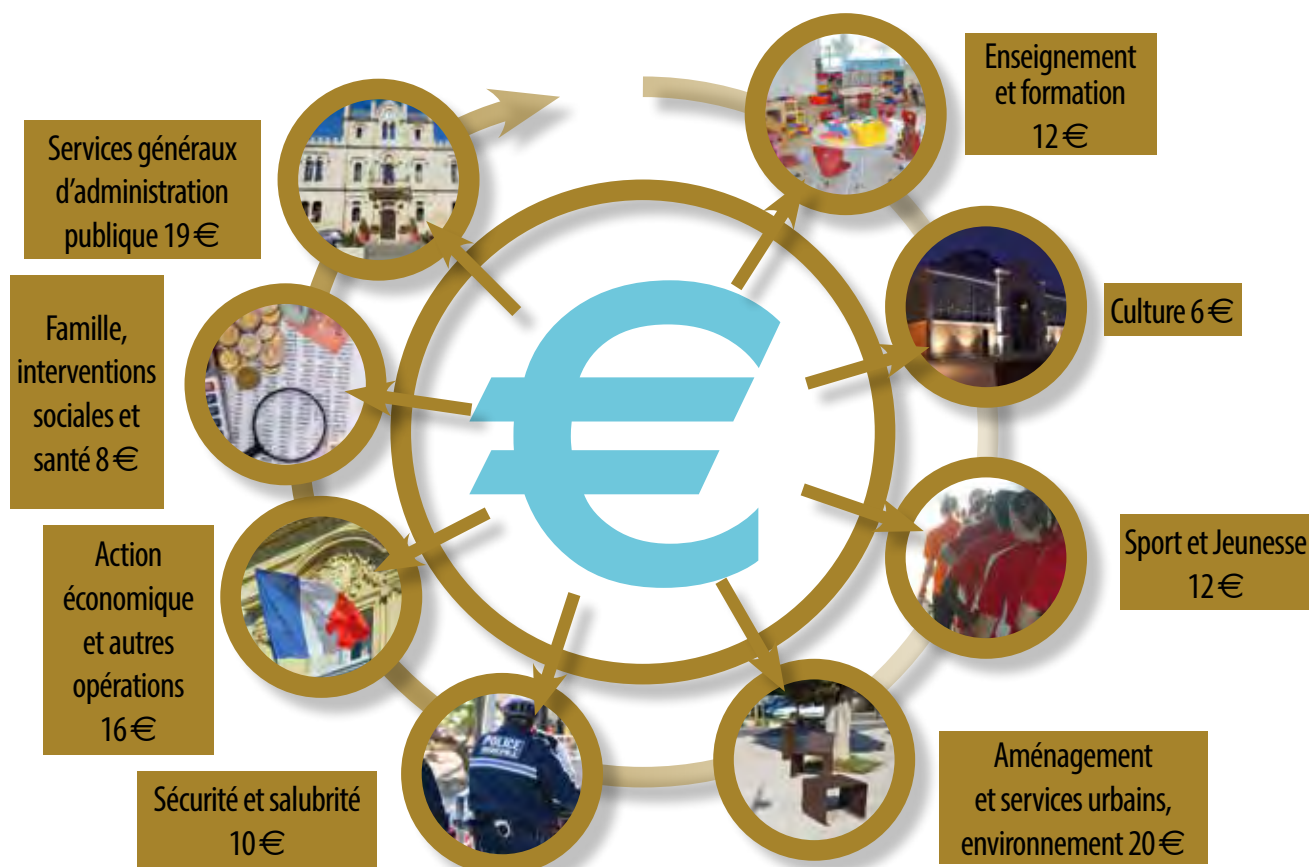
Enseignement et formation 12€

Services généraux d'administration publique 19€

Culture 6€

Famille, interventions sociales et santé 8€

Sport et Jeunesse 12€

Action économique et autres opérations 16€

POLICE

Aménagement et services urbains, environnement 20€

Sécurité et salubrité 10€